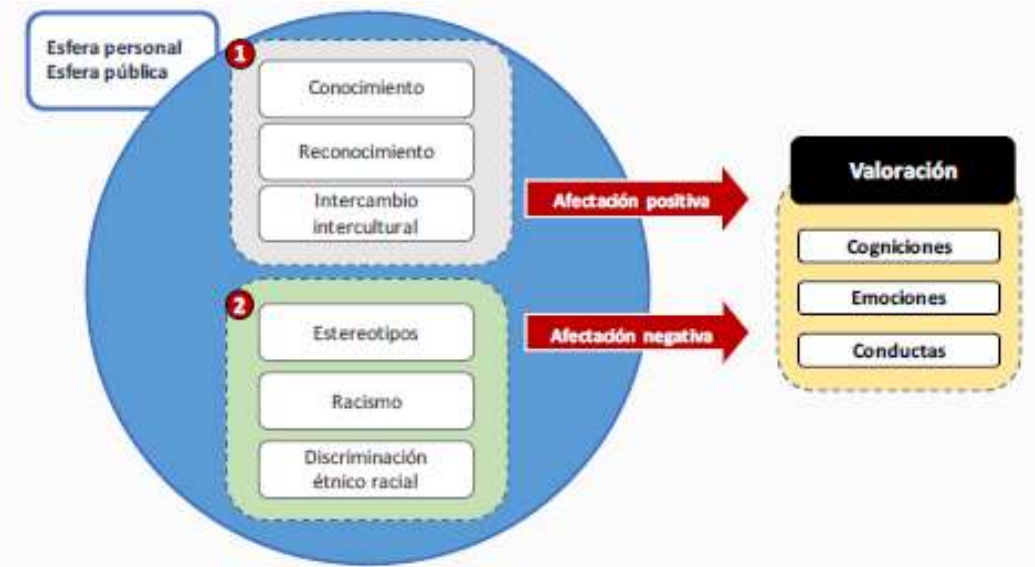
Esfera personal
Esfera pública

1

Conocimiento

Reconocimiento

Intercambio intercultural

2

Estereotipos

Racismo

Discriminación étnico racial

Afectación positiva

Afectación negativa

Valoración

Cogniciones

Emociones

Conductas